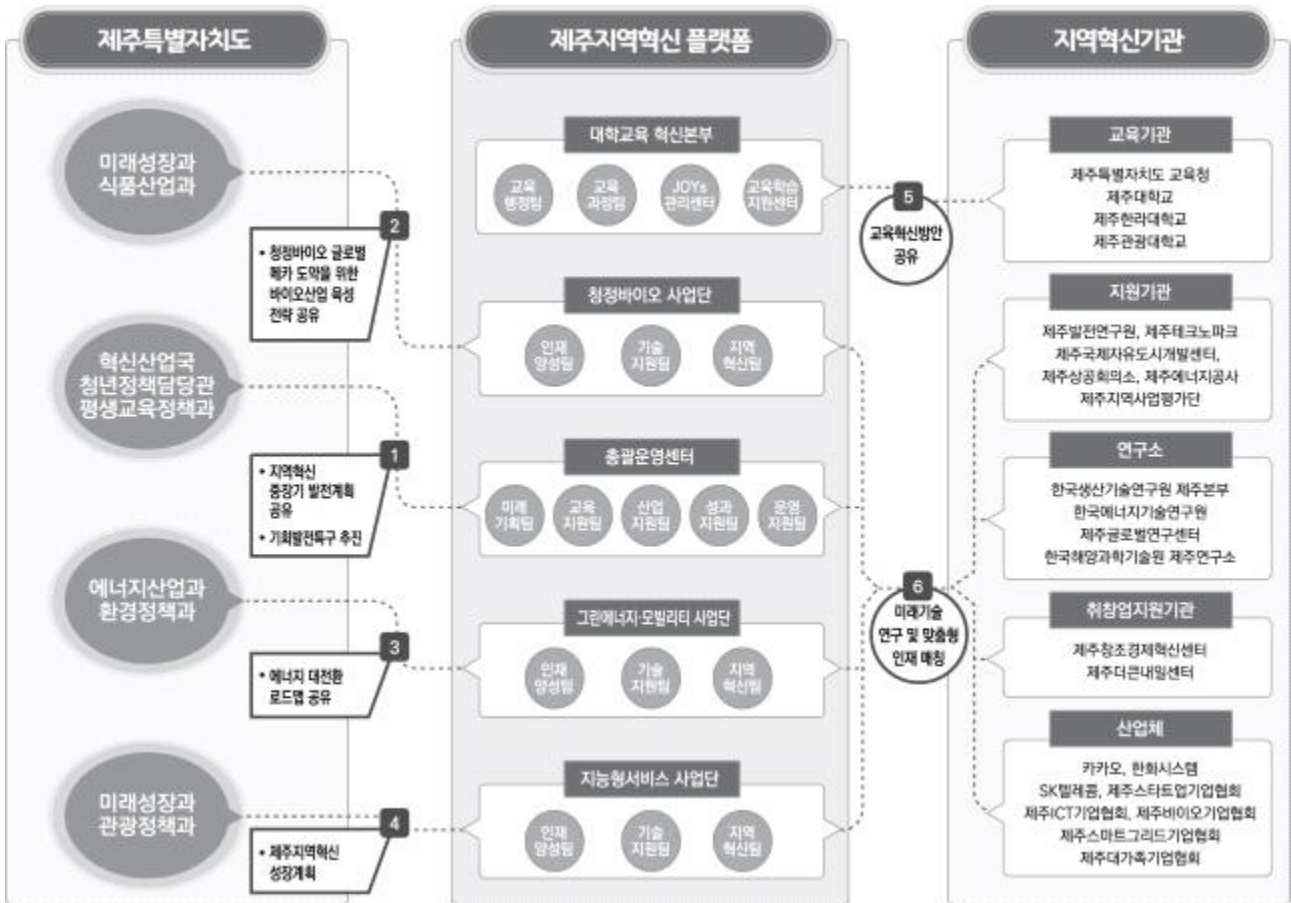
제주특별자치도

미래성장과
식품산업과

2

• 청정바이오 글로벌 톱카 도약을 위한 바이오산업 육성 전략 공유

혁신산업국
청년정책담당관
평생교육정책과

1

• 지역혁신 중장기 발전계획 공유
• 기회발전특구 추진

에너지산업과
환경정책과

3

• 에너지 대전환 로드맵 공유

미래성장과
관광정책과

4

• 제주지역혁신 성장계획

제주지역혁신 플랫폼

대학교육 혁신본부

교육행정팀 | 교육과정팀 | JOYs 관리센터 | 교육학습 지원센터

청정바이오 사업단

인재양성팀 | 기술지원팀 | 지역혁신팀

총괄운영센터

미래기획팀 | 교육지원팀 | 산업지원팀 | 성과지원팀 | 운영지원팀

그린에너지·모빌리티 사업단

인재양성팀 | 기술지원팀 | 지역혁신팀

지능형서비스 사업단

인재양성팀 | 기술지원팀 | 지역혁신팀

5

교육혁신방안 공유

6

미래기술 연구 및 맞춤형 인재 매칭

지역혁신기관

교육기관

제주특별자치도 교육청
제주대학교
제주한라대학교
제주관광대학교

지원기관

제주발전연구원, 제주테크노파크
제주국제자유도시개발센터,
제주상공회의소, 제주에너지공사
제주지역사업평가단

연구소

한국생산기술연구원 제주본부
한국에너지기술연구원
제주글로벌연구센터
한국해양과학기술원 제주연구소

취창업지원기관

제주창조경제혁신센터
제주더큰내일센터

산업체

카카오, 한화시스템
SK텔레콤, 제주스타트업기업협회
제주ICT기업협회, 제주바이오기업협회
제주스마트그리드기업협회
제주대가족기업협회